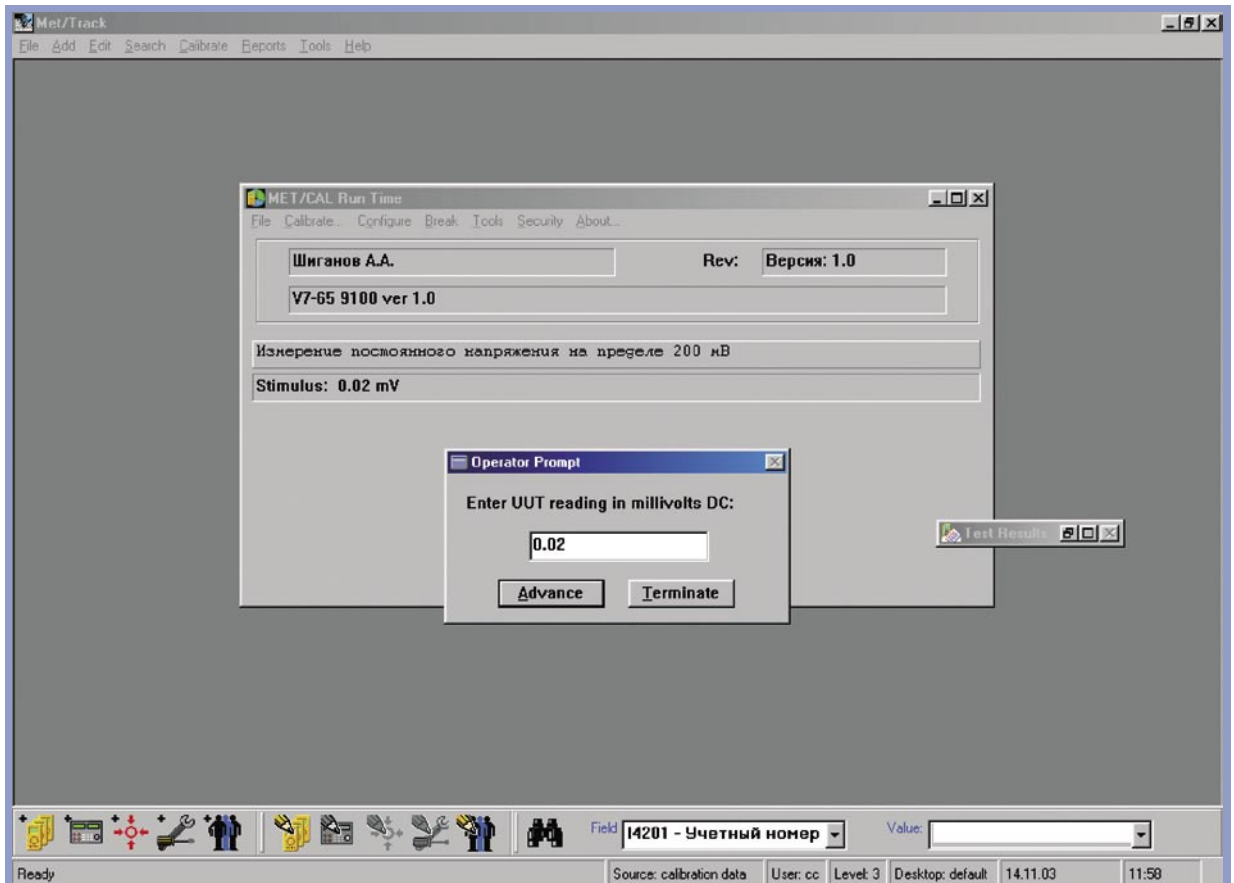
Met/Track
File Add Edit Search Calibrate Reports Tools Help

MET/CAL Run Time
File Calibrate.. Configure Break Tools Security About...

Шиганов А.А.
Rev: Версия: 1.0
V7-65 9100 ver 1.0

Измерение посоянного напряжения на пределе 200 мВ

Stimulus: 0.02 mV

Operator Prompt
Enter UUT reading in millivolts DC:
0.02
Advance
Terminate

Test Results

Field I4201 - Учетный номер
Value:

Ready
Source: calibration data
User: cc
Level: 3
Desktop: default
14.11.03
11:58